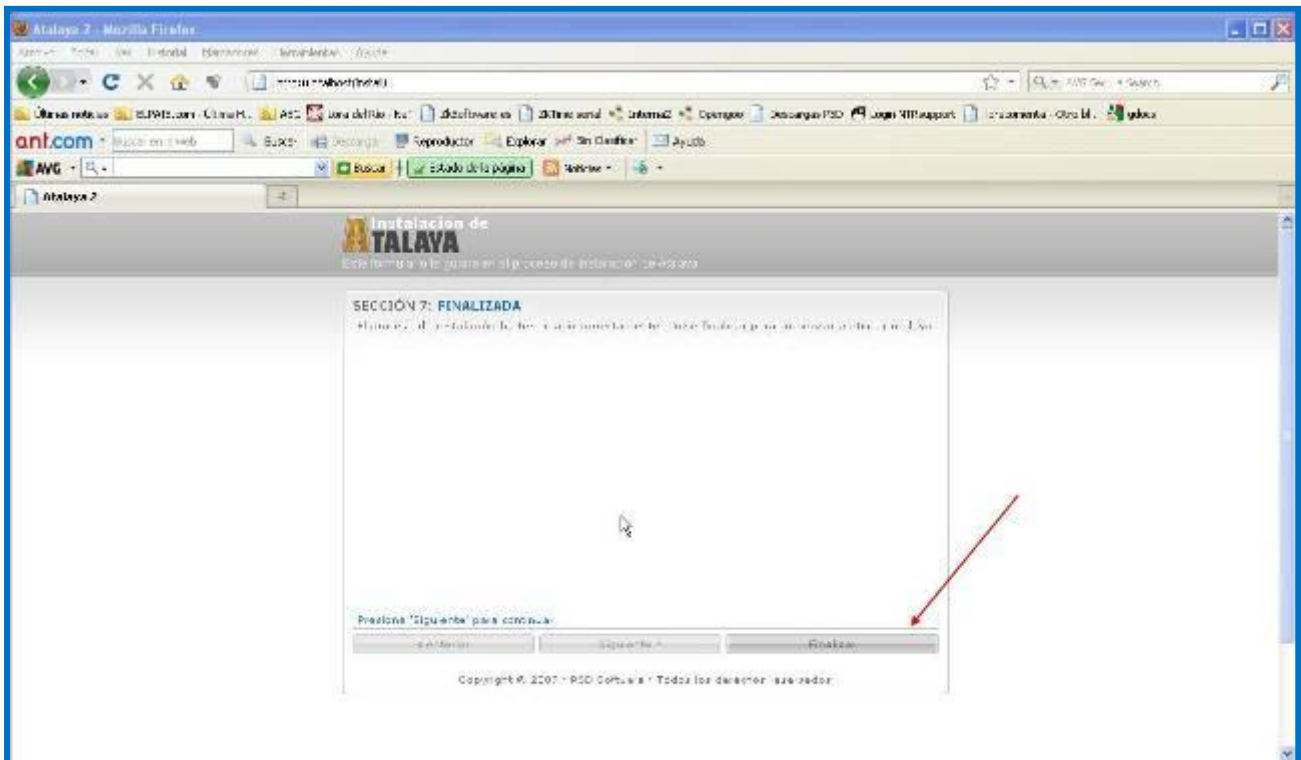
Atalaya 2 - Mozilla Firefox

Archivo Editar Ver Historial Marcadores Herramientas Ayuda

http://localhost/install/

AVG Secure Search

Últimas noticias ELPAIS.com - Última H... AEC Zona del Río - Inic Z6software.es Z6time serial Internal2 Openguo Descargas PSD Login RTRsupport Herramienta - Otro bl... gdocs

ant.com Buscar en la web Buscar Descarga Reproductor Explorar Sin Clasificar Ayuda

AVG Buscar Estado de la página Noticias

Atalaya 2

Instalación de
ATALAYA
Este formulario le guiará en el proceso de instalación de Atalaya

SECCIÓN 7: FINALIZADA
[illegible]

Presiona 'Siguiente' para continuar

< Anterior
Siguiente >
Finalizar

Copyright © 2007 - PSD Software - Todos los derechos reservados